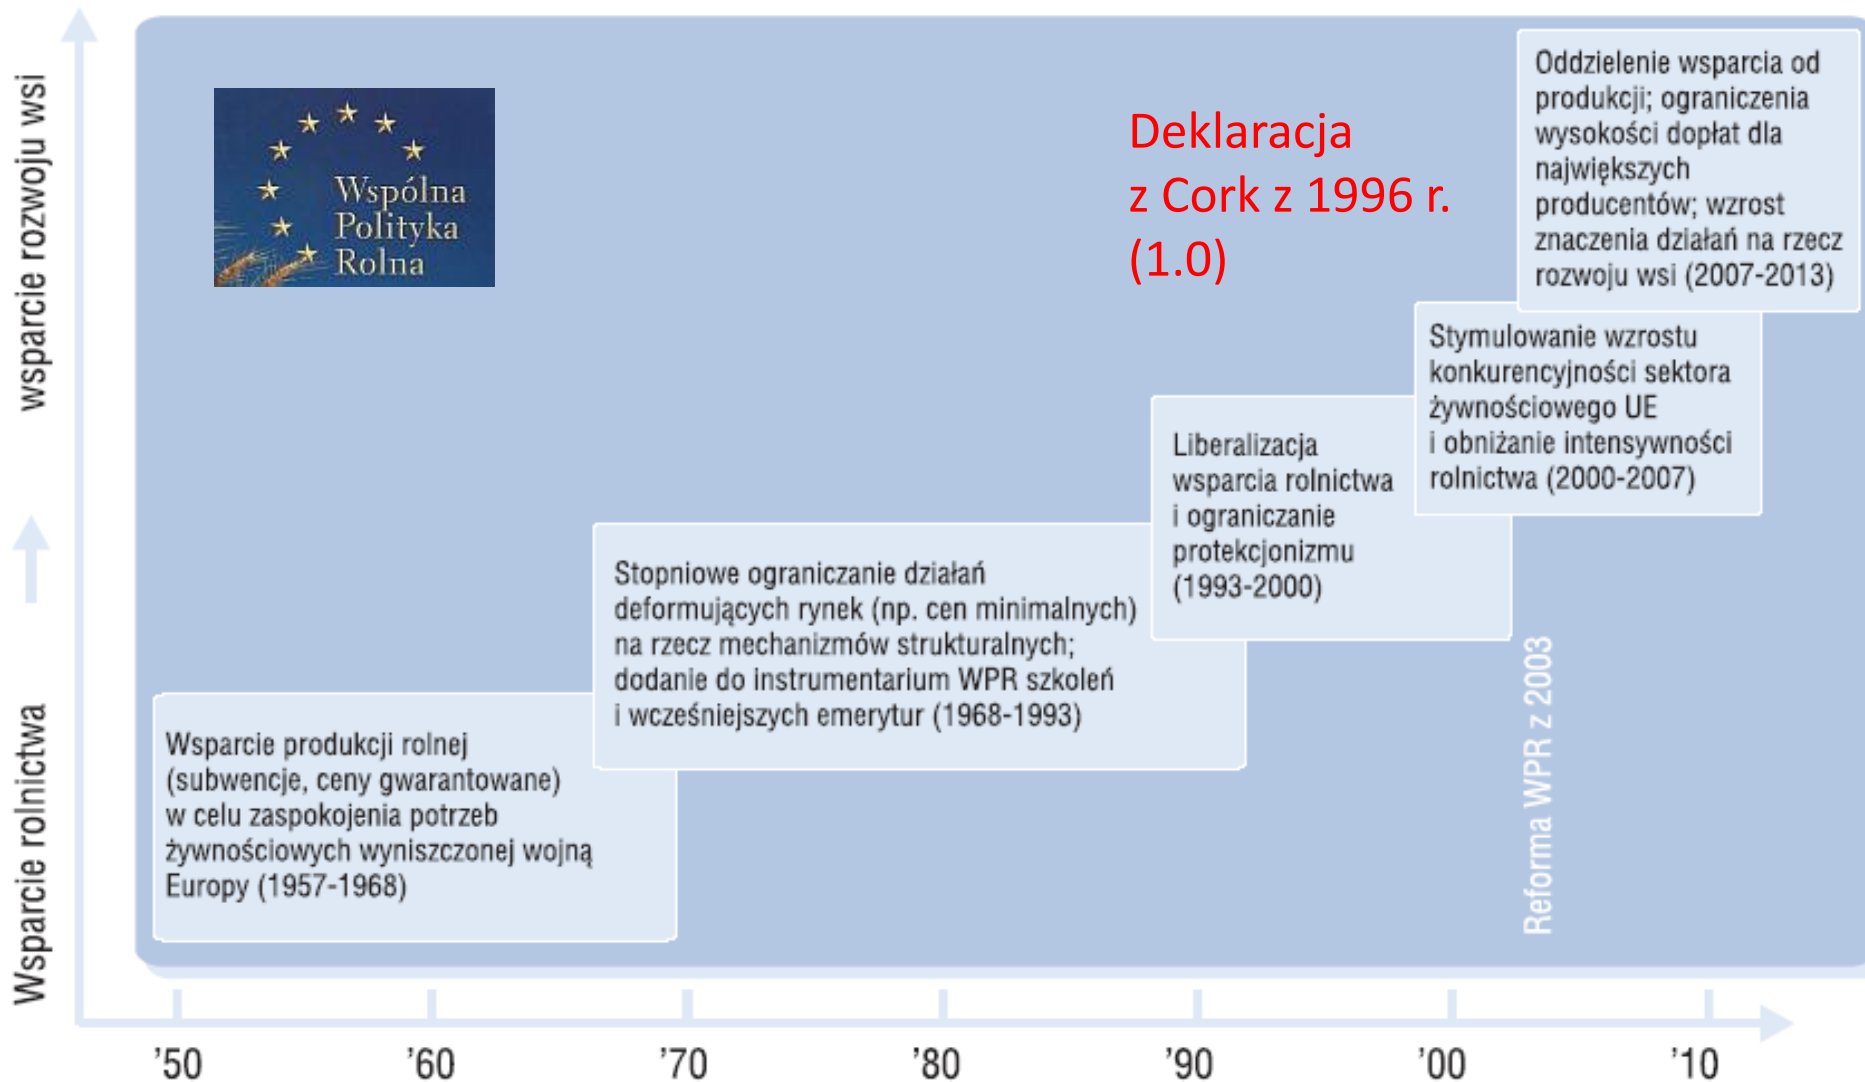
wsparcie rozwoju wsi

Wsparcie rolnictwa

Wspólna Polityka Rolna

Deklaracja z Cork z 1996 r. (1.0)

Oddzielenie wsparcia od produkcji; ograniczenia wysokości dopłat dla największych producentów; wzrost znaczenia działań na rzecz rozwoju wsi (2007-2013)

Stymulowanie wzrostu konkurencyjności sektora żywnościowego UE i obniżanie intensywności rolnictwa (2000-2007)

Liberalizacja wsparcia rolnictwa i ograniczanie protekcjonizmu (1993-2000)

Stopniowe ograniczanie działań deformujących rynek (np. cen minimalnych) na rzecz mechanizmów strukturalnych; dodanie do instrumentarium WPR szkoleń i wcześniejszych emerytur (1968-1993)

Wsparcie produkcji rolnej (subwencje, ceny gwarantowane) w celu zaspokojenia potrzeb żywnościowych wyniszczonej wojną Europy (1957-1968)

Reforma WPR z 2003

'50 '60 '70 '80 '90 '00 '10